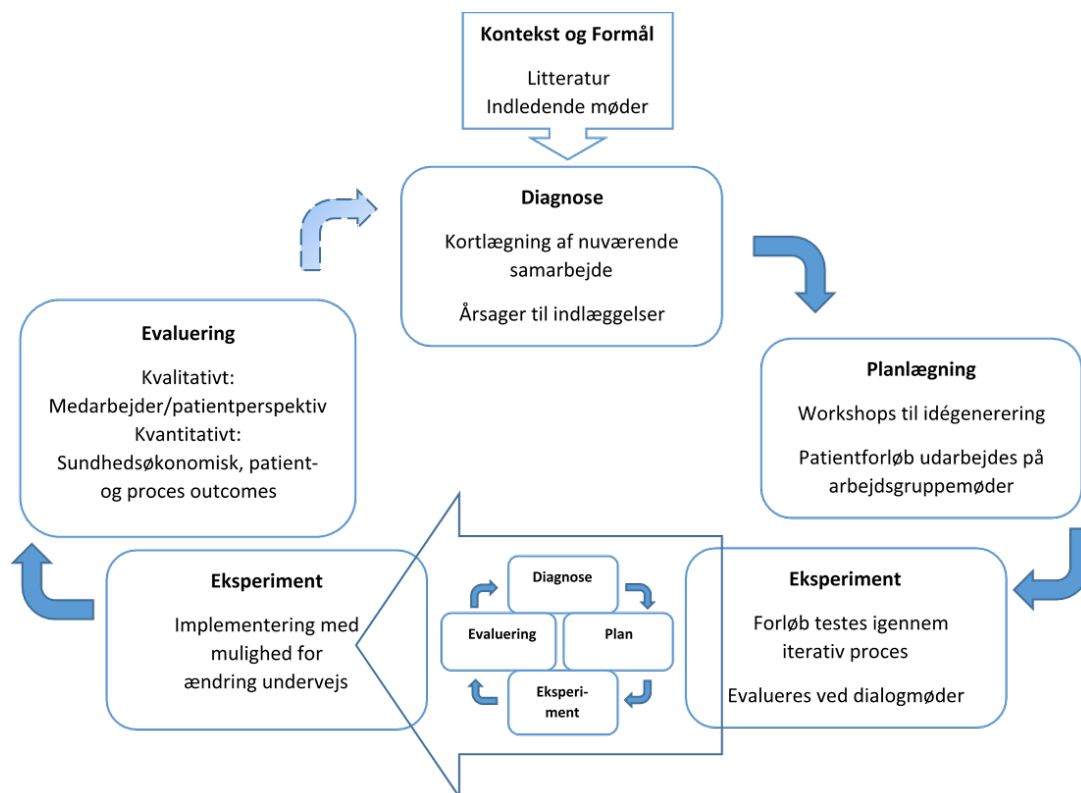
Kontekst og Formål

Litteratur
Indledende møder

Diagnose

Kortlægning af nuværende samarbejde

Årsager til indlæggelser

Planlægning

Workshops til idégenerering

Patientforløb udarbejdes på arbejdsgruppemøder

Eksperiment

Forløb testes igennem iterativ proces

Evalueres ved dialogmøder

Diagnose

Evaluering

Plan

Eksperi-ment

Eksperiment

Implementering med mulighed for ændring undervejs

Evaluering

Kvalitativt:
Medarbejder/patientperspektiv
Kvantitativt:
Sundhedsøkonomisk, patient- og proces outcomes